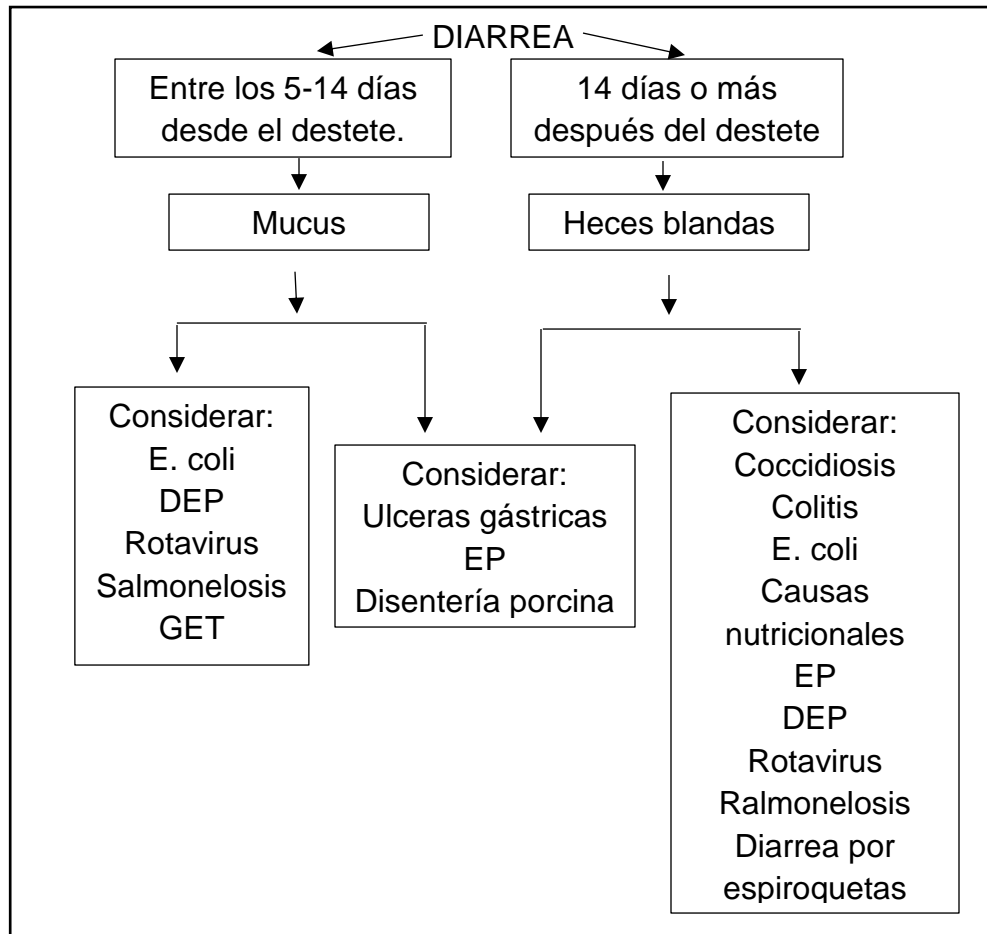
DIARREA

Entre los 5-14 días desde el destete.

14 días o más después del destete

Mucus

Heces blandas

Considerar:
E. coli
DEP
Rotavirus
Salmonelosis
GET

Considerar:
Ulceras gástricas
EP
Disentería porcina

Considerar:
Coccidiosis
Colitis
E. coli
Causas nutricionales
EP
DEP
Rotavirus
Ralmonelosis
Diarrea por espiroquetas